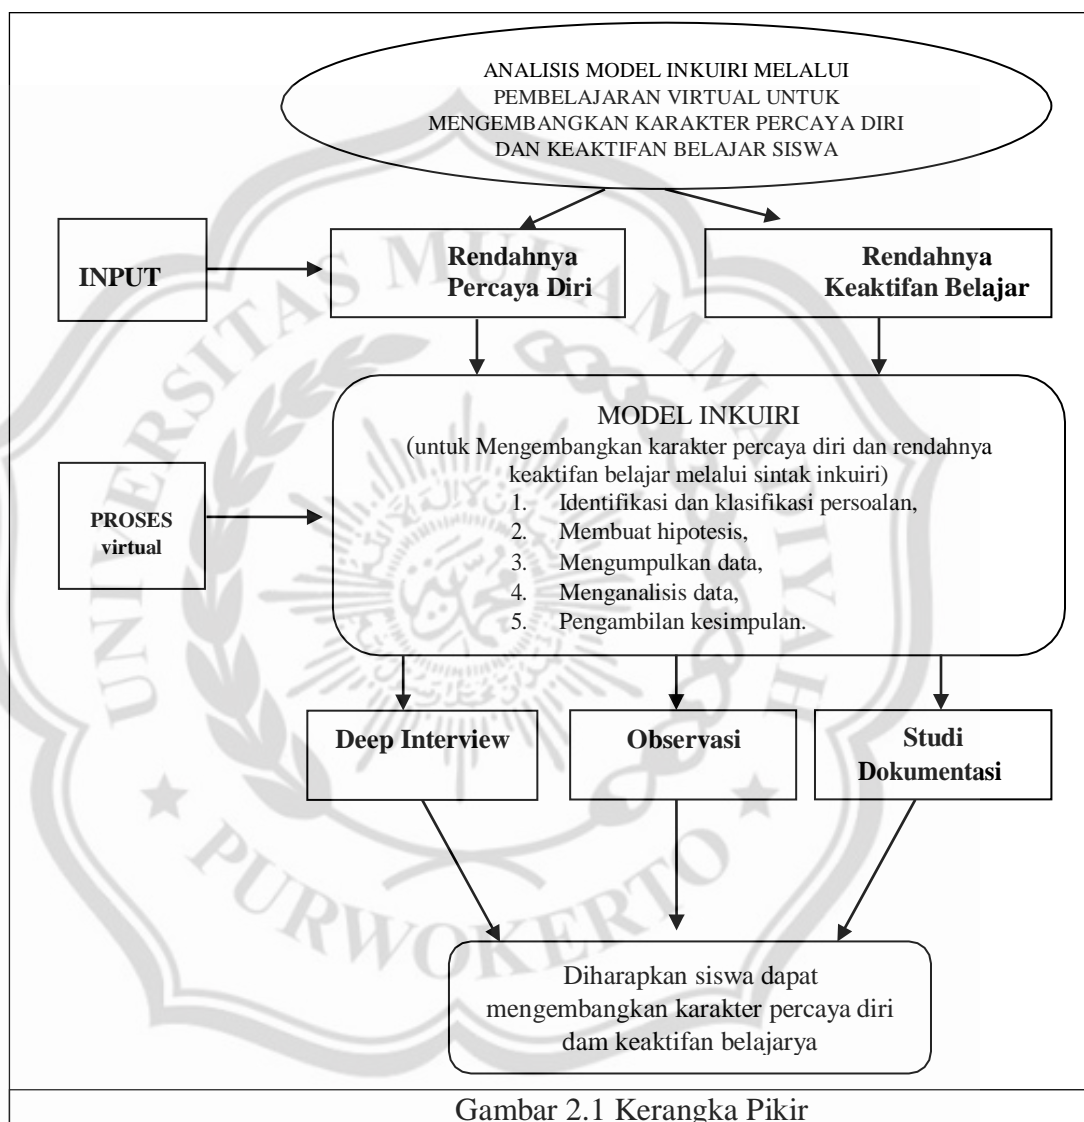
ANALISIS MODEL INKUIRI MELALUI PEMBELAJARAN VIRTUAL UNTUK MENGEMBANGKAN KARAKTER PERCAYA DIRI DAN KEAKTIFAN BELAJAR SISWA

INPUT

Rendahnya Percaya Diri

Rendahnya Keaktifan Belajar

PROSES virtual

MODEL INKUIRI
(untuk Mengembangkan karakter percaya diri dan rendahnya keaktifan belajar melalui sintak inkuiri)
1. Identifikasi dan klasifikasi persoalan,
2. Membuat hipotesis,
3. Mengumpulkan data,
4. Menganalisis data,
5. Pengambilan kesimpulan.

Deep Interview

Observasi

Studi Dokumentasi

Diharapkan siswa dapat mengembangkan karakter percaya diri dam keaktifan belajarya

Gambar 2.1 Kerangka Pikir

UNIVERSITAS MUHAMMADIYAH PURWOKERTO